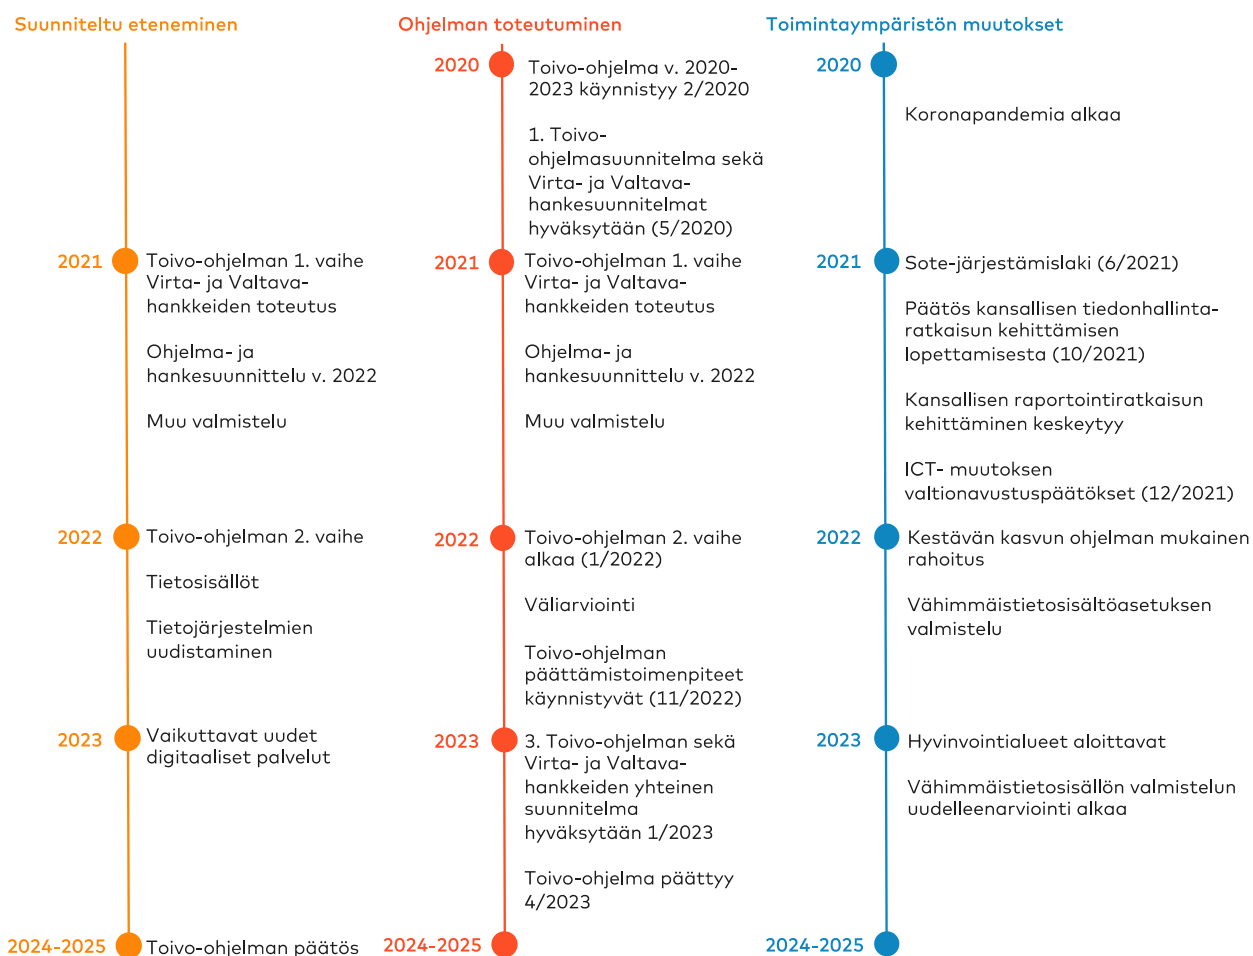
Suunniteltu eteneminen

2021 Toivo-ohjelman 1. vaihe Virta- ja Valtava-hankkeiden toteutus

Ohjelma- ja hankesuunnittelu v. 2022

Muu valmistelu

2022 Toivo-ohjelman 2. vaihe

Tietosisällöt

Tietojärjestelmien uudistaminen

2023 Vaikuttavat uudet digitaaliset palvelut

2024-2025 Toivo-ohjelman päätös

Ohjelman toteutuminen

2020 Toivo-ohjelma v. 2020-2023 käynnistyy 2/2020

1. Toivo-ohjelmasuunnitelma sekä Virta- ja Valtava-hankesuunnitelmat hyväksytään (5/2020)

2021 Toivo-ohjelman 1. vaihe Virta- ja Valtava-hankkeiden toteutus

Ohjelma- ja hankesuunnittelu v. 2022

Muu valmistelu

2022 Toivo-ohjelman 2. vaihe alkaa (1/2022)

Väliarviointi

Toivo-ohjelman päättämistoimenpiteet käynnistyvät (11/2022)

2023 3. Toivo-ohjelman sekä Virta- ja Valtava-hankkeiden yhteinen suunnitelma hyväksytään 1/2023

Toivo-ohjelma päättyy 4/2023

2024-2025

Toimintaympäristön muutokset

2020

Koronapandemia alkaa

2021 Sote-järjestämislaki (6/2021)

Päätös kansallisen tiedonhallinta-ratkaisun kehittämisen lopettamisesta (10/2021)

Kansallisen raportointiratkaisun kehittäminen keskeytyy

ICT- muutoksen valtionavustuspäätökset (12/2021)

2022 Kestävän kasvun ohjelman mukainen rahoitus

Vähimmäistietosisältöasetuksen valmistelu

2023 Hyvinvointialueet aloittavat

Vähimmäistietosisällön valmistelun uudelleenarviointi alkaa

2024-2025